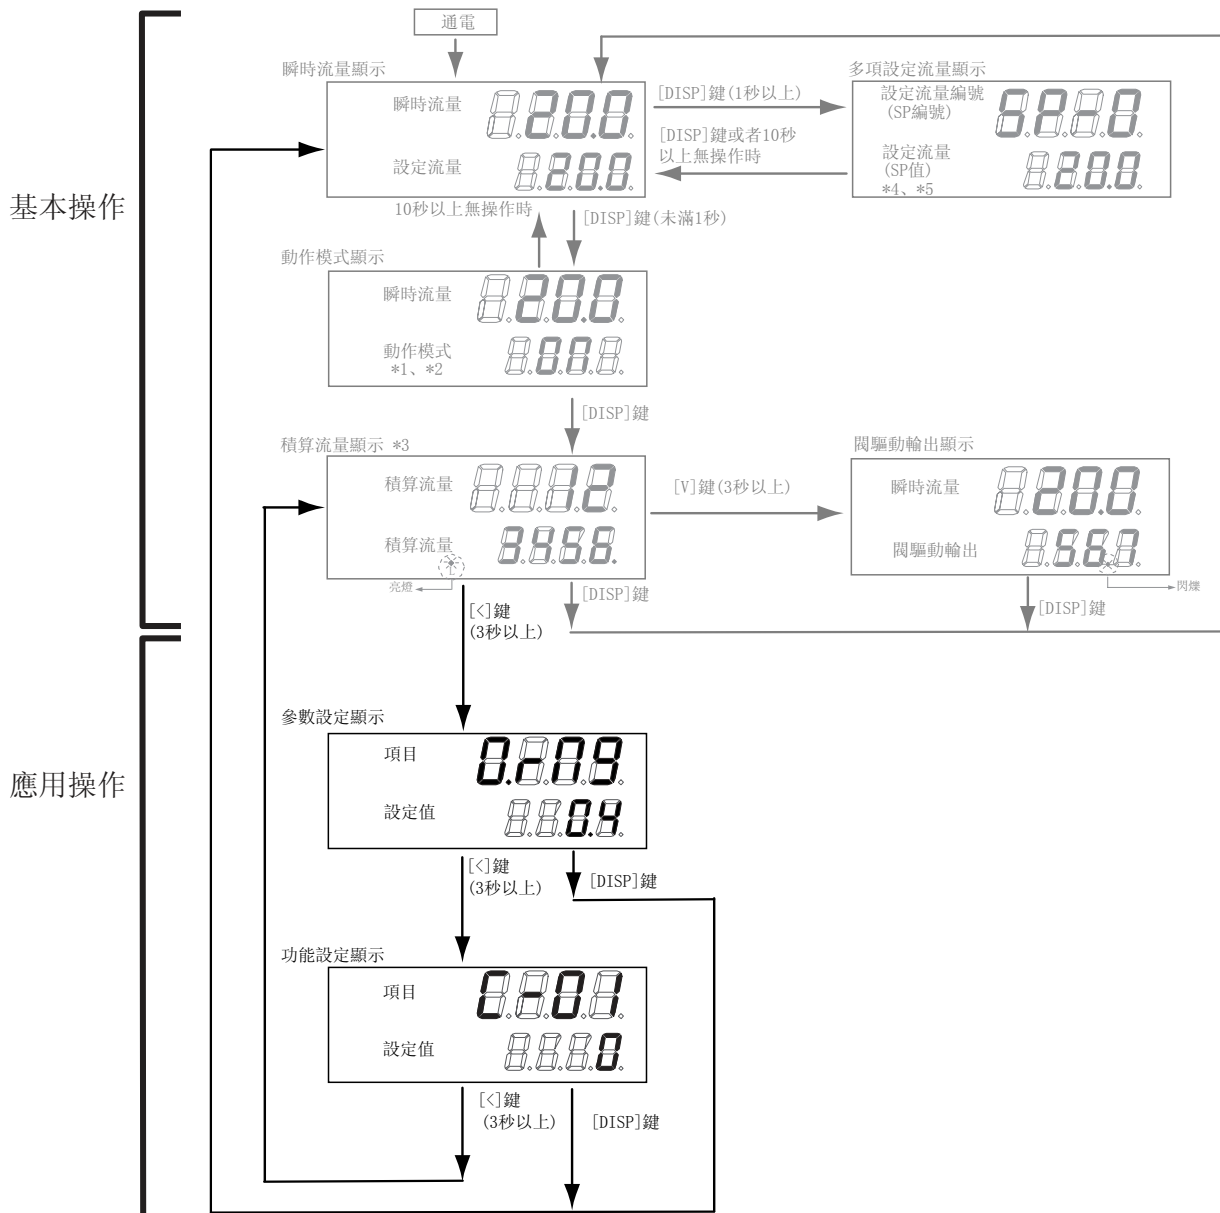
基本操作

通電

瞬時流量顯示

瞬時流量 20.0

設定流量 20.0

[DISP]鍵(1秒以上)

[DISP]鍵或者10秒以上無操作時

多項設定流量顯示

設定流量編號 (SP編號) SP-0

設定流量 (SP值) *4、*5 20.0

10秒以上無操作時

[DISP]鍵(未滿1秒)

動作模式顯示

瞬時流量 20.0

動作模式 *1、*2

[DISP]鍵

積算流量顯示 *3

積算流量 12

積算流量 3456.

亮燈

[V]鍵(3秒以上)

閥驅動輸出顯示

瞬時流量 20.0

閥驅動輸出 56.7

閃爍

[DISP]鍵

[DISP]鍵

[<]鍵 (3秒以上)

應用操作

參數設定顯示

項目 0.r09

設定值 0.4

[<]鍵 (3秒以上)

[DISP]鍵

功能設定顯示

項目 C-01

設定值 0

[<]鍵 (3秒以上)

[DISP]鍵